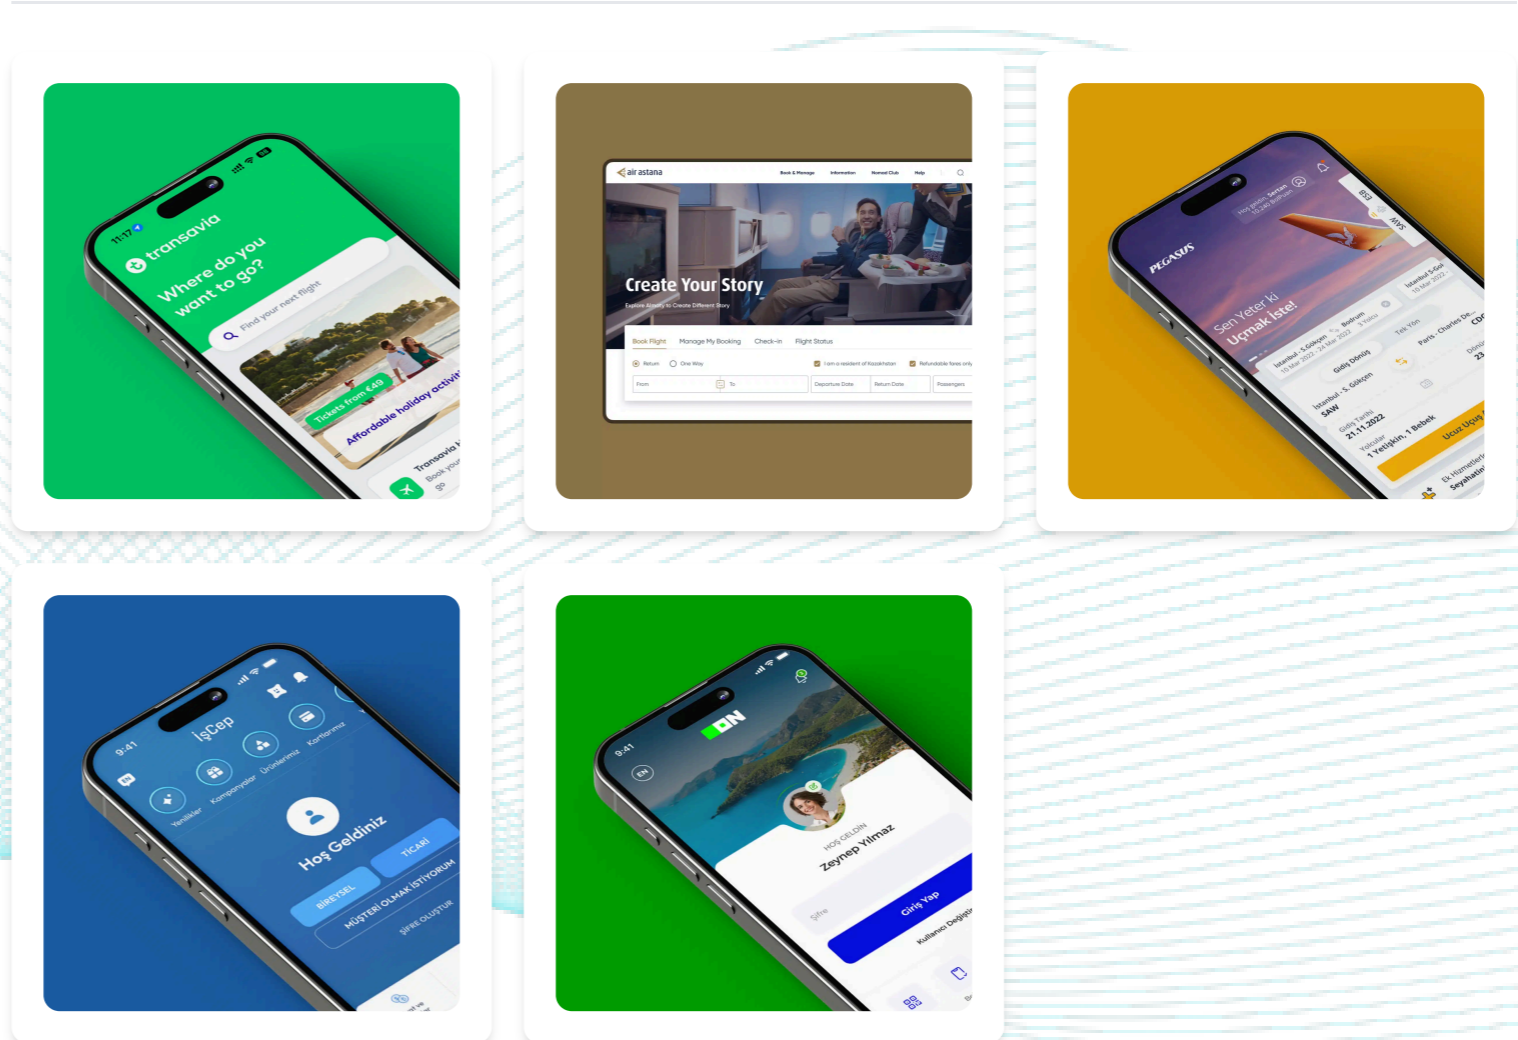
11:17
transavia
Where do you want to go?
Find your next flight
Tickets from €49
Affordable holiday activit
Transavia
Book your
go

air astana
Book & Manage
Information
Nomad Club
Help
Create Your Story
Explore Almaty to Create Different Story
Book Flight
Manage My Booking
Check-in
Flight Status
Return
One Way
I am a resident of Kazakhstan
Refundable fares only
From
To
Departure Date
Return Date
Passengers

PEGASUS
Hoş geldin Sertan
Sen Yeter ki Uçmak İste!
İstanbul - S. Gökçen
Bodrum
Gidiş Dönüş
Tek Yön
İstanbul - S. Gökçen
SAW
Paris - Charles De
CDG
Gidiş Tarihi
21.11.2022
Yolcular
1 Yetişkin, 1 Bebek
Ucuz Uçuş
Ek Hizmetler
Seyahatin

9:41
EN
İşCep
Yenilikler
Kampanyalar
Ürünlerimiz
Kartlarım
Hoş Geldiniz
BİREYSEL
TİCARİ
MÜŞTERİ OLMAK İSTİYORUM
ŞİFRE OLUŞTUR

9:41
EN
ON
HOŞ GELDİN
Zeynep Yılmaz
Şifre
Giriş Yap
Kullanıcı Değiştir